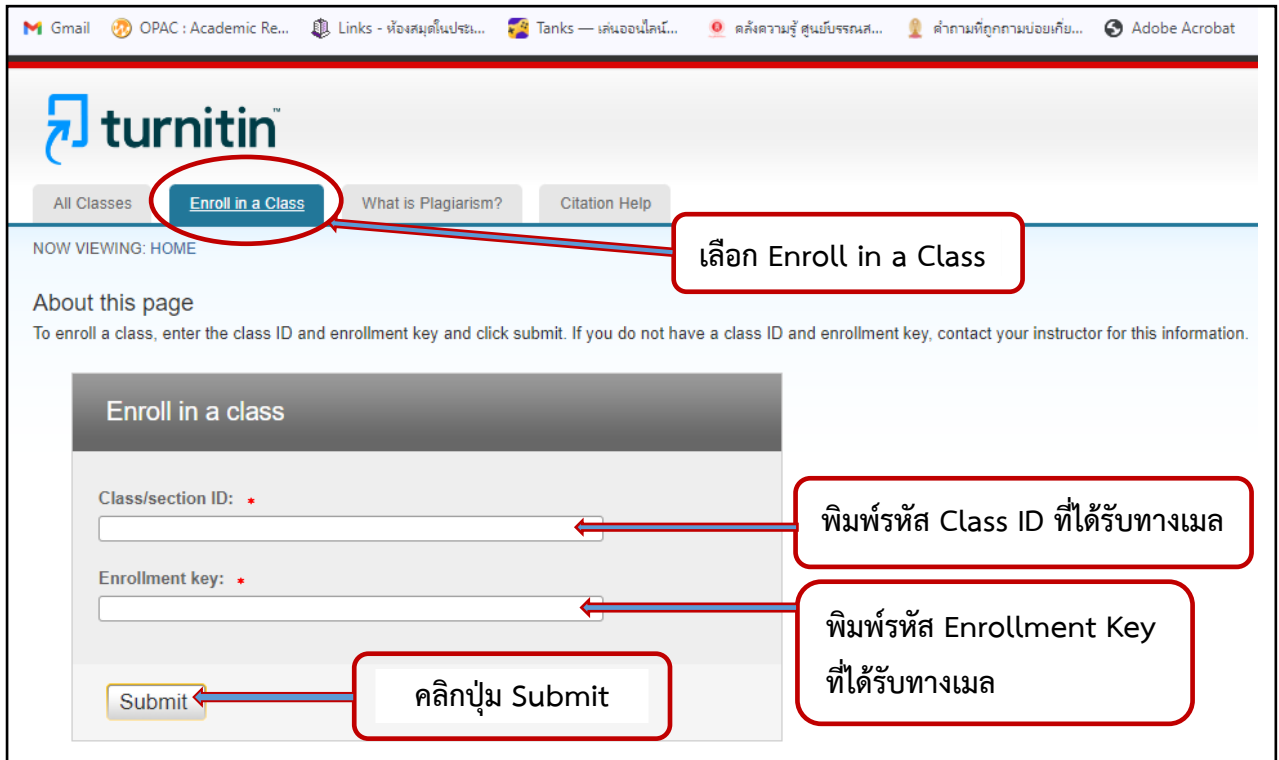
Gmail OPAC : Academic Re... Links - ห้องสมุดในประเ... Tanks — เล่นออนไลน์... คลังความรู้ ศูนย์บรรณส... คำถามที่ถูกถามบ่อยเกีย... Adobe Acrobat

turnitin

All Classes | Enroll in a Class | What is Plagiarism? | Citation Help

เลือก Enroll in a Class

NOW VIEWING: HOME

About this page
To enroll a class, enter the class ID and enrollment key and click submit. If you do not have a class ID and enrollment key, contact your instructor for this information.

Enroll in a class

Class/section ID: *

พิมพ์รหัส Class ID ที่ได้รับทางเมล

Enrollment key: *

พิมพ์รหัส Enrollment Key ที่ได้รับทางเมล

Submit

คลิกปุ่ม Submit